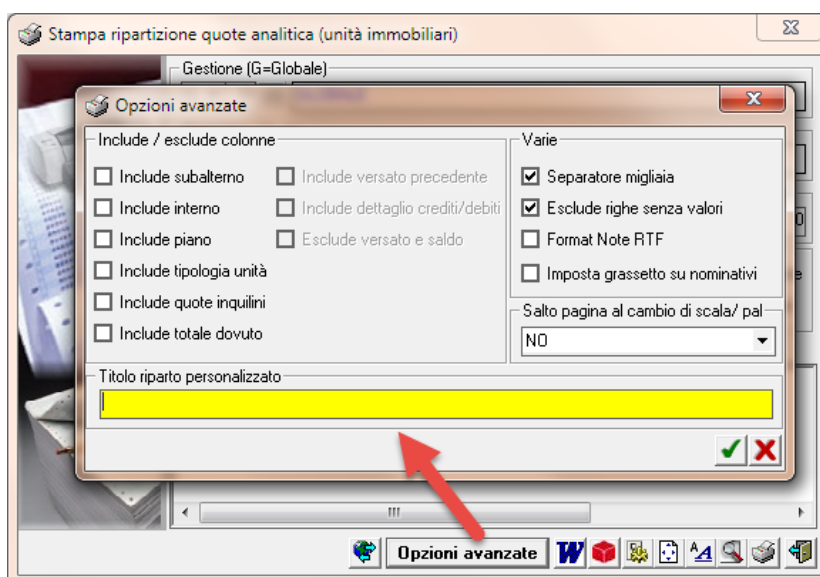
Stampa ripartizione quote analitica (unità immobiliari)

Gestione (G=Globale)

Opzioni avanzate

Include / esclude colonne

Include subalterno

Include interno

Include piano

Include tipologia unità

Include quote inquilini

Include totale dovuto

Include versato precedente

Include dettaglio crediti/debiti

Esclude versato e saldo

Varie

Separatore migliaia

Esclude righe senza valori

Format Note RTF

Imposta grassetto su nominativi

Salto pagina al cambio di scala/ pal

NO

Titolo riparto personalizzato

Opzioni avanzate